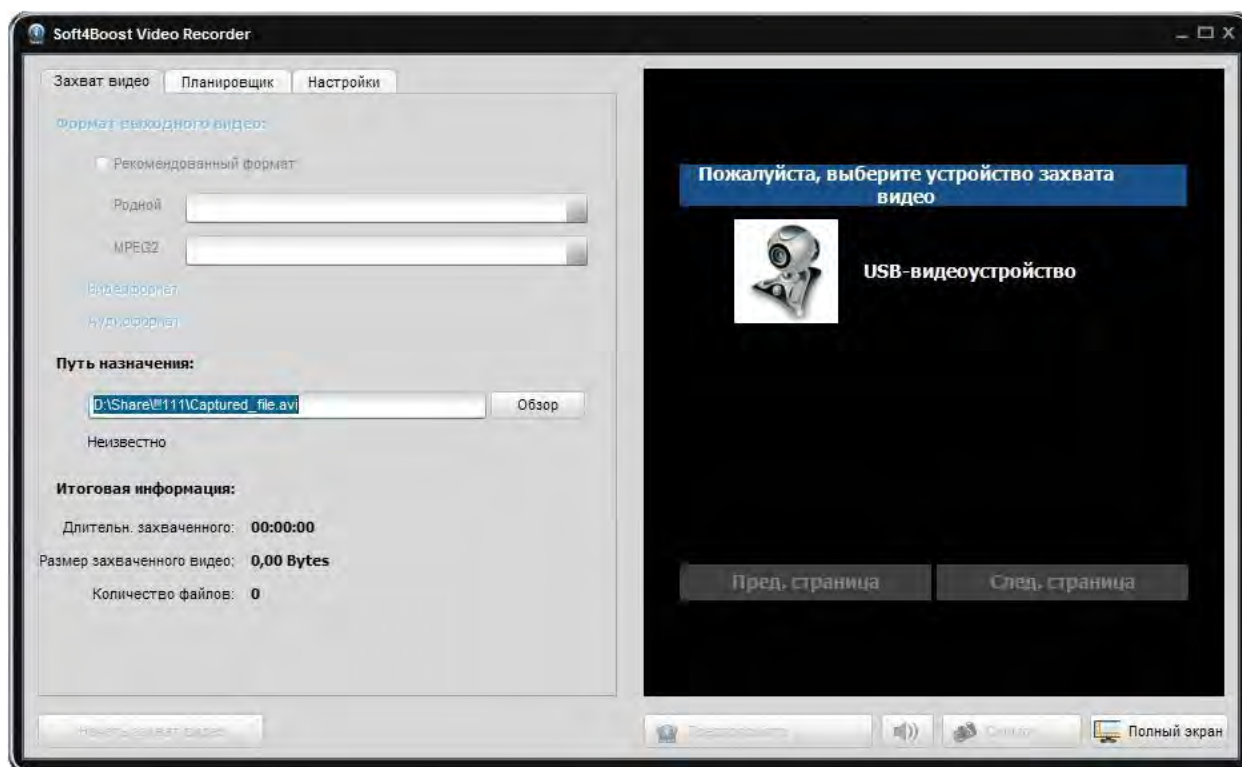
Soft4Boost Video Recorder

Захват видео | Планировщик | Настройки

Формат выходного видео:

Рекомендованный формат

Родной

MPEG2

Видеоформат

Аудиоформат

Путь назначения:

D:\Share\!!!111\Captured_file.avi

Обзор

Неизвестно

Итоговая информация:

Длительн. захваченного: 00:00:00

Размер захваченного видео: 0,00 Bytes

Количество файлов: 0

Пожалуйста, выберите устройство захвата видео

USB-видеоустройство

Пред. страница

След. страница

Начать захват видео

Воспроизвести

Снимок

Полный экран